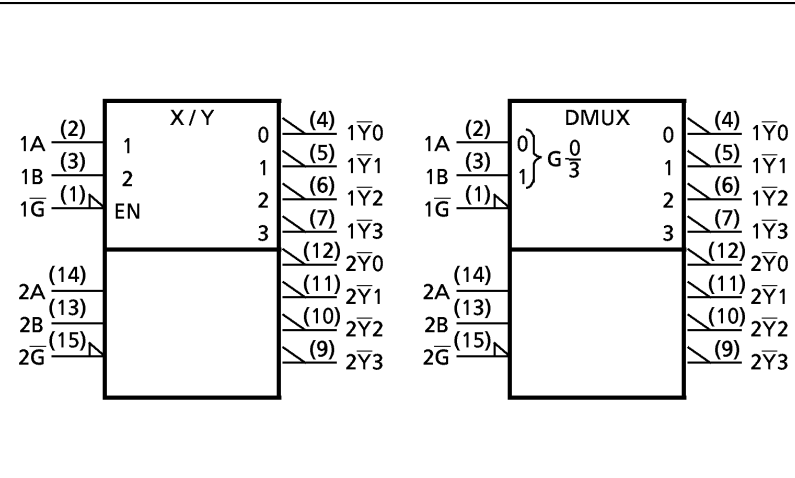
X / Y

1A (2) 1
1B (3) 2
$1\overline{G}$ (1) EN

0 (4) $1\overline{Y}0$
1 (5) $1\overline{Y}1$
2 (6) $1\overline{Y}2$
3 (7) $1\overline{Y}3$

2A (14)
2B (13)
$2\overline{G}$ (15)

(12) $2\overline{Y}0$
(11) $2\overline{Y}1$
(10) $2\overline{Y}2$
(9) $2\overline{Y}3$

DMUX

1A (2) 0
1B (3) 1
$G\frac{0}{3}$
$1\overline{G}$ (1)

0 (4) $1\overline{Y}0$
1 (5) $1\overline{Y}1$
2 (6) $1\overline{Y}2$
3 (7) $1\overline{Y}3$

2A (14)
2B (13)
$2\overline{G}$ (15)

(12) $2\overline{Y}0$
(11) $2\overline{Y}1$
(10) $2\overline{Y}2$
(9) $2\overline{Y}3$